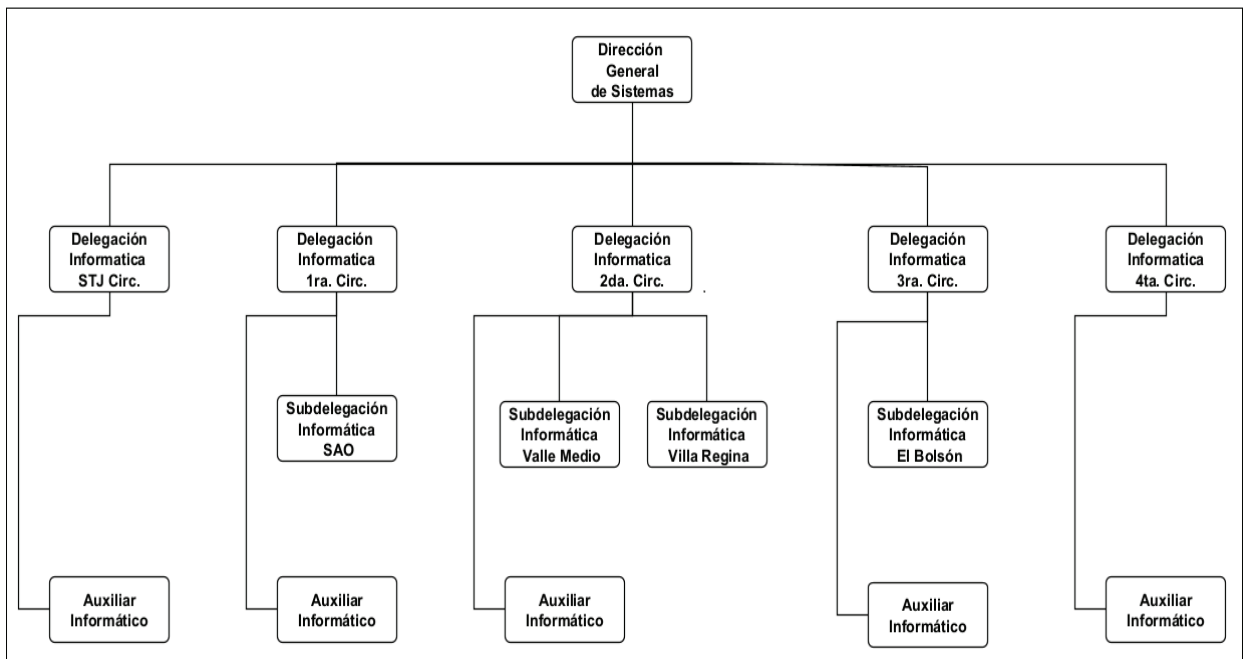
Dirección General de Sistemas

Delegación Informatica STJ Circ.

Delegación Informatica 1ra. Circ.

Delegación Informatica 2da. Circ.

Delegación Informatica 3ra. Circ.

Delegación Informatica 4ta. Circ.

Subdelegación Informática SAO

Subdelegación Informática Valle Medio

Subdelegación Informática Villa Regina

Subdelegación Informática El Bolsón

Auxiliar Informático

Auxiliar Informático

Auxiliar Informático

Auxiliar Informático

Auxiliar Informático